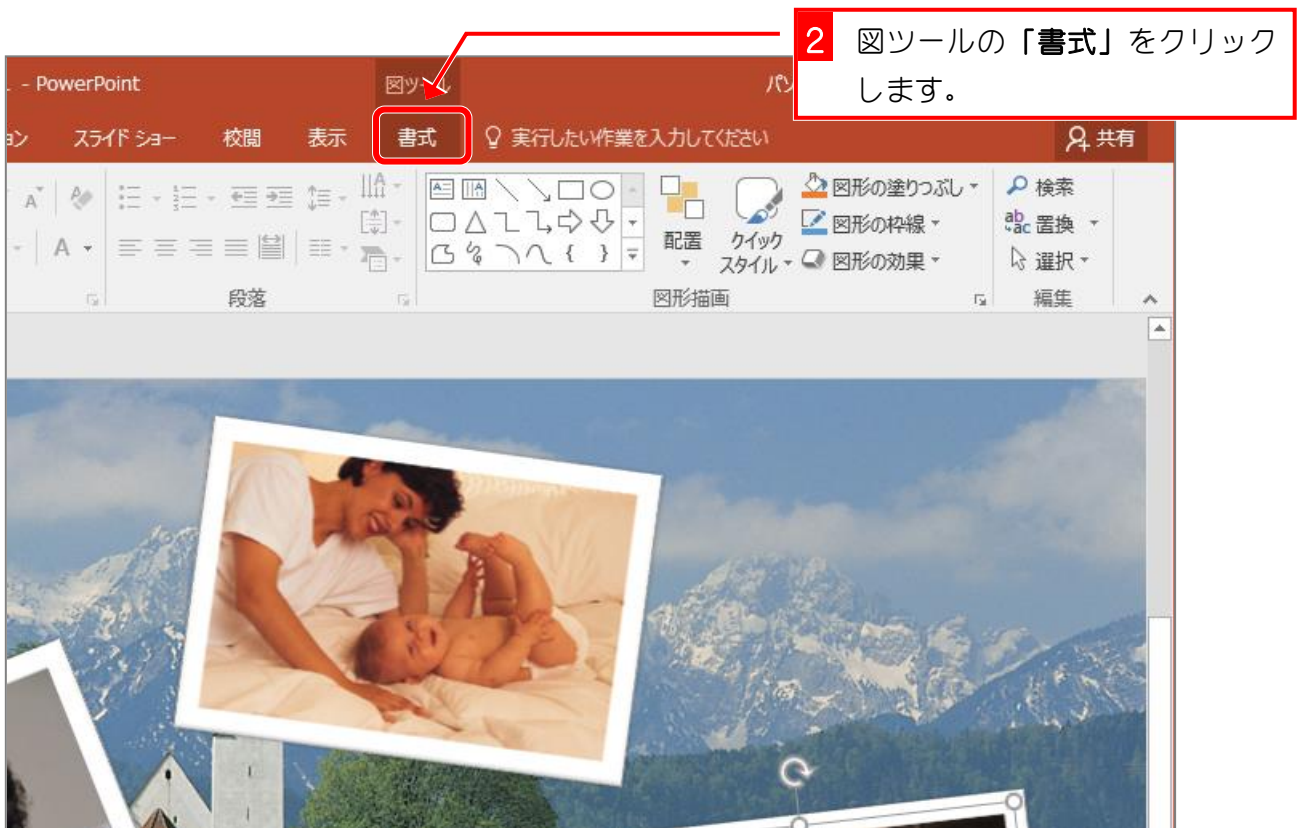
2 図ツールの「書式」をクリックします。

. - PowerPoint

図ツール

パン

ョン スライド ショー 校閲 表示 書式 実行したい作業を入力してください

共有

配置

クイック スタイル

図形の塗りつぶし

図形の枠線

図形の効果

検索

置換

選択

段落

図形描画

編集